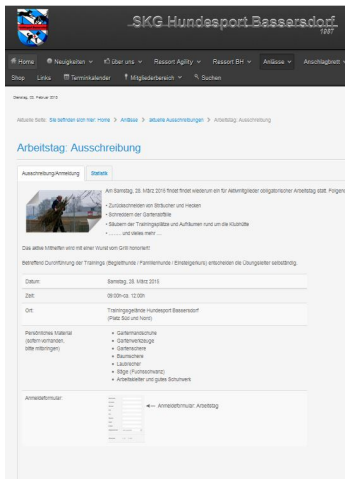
SKG Hundesport Bassersdorf
1987

Home Neuigkeiten Über uns Ressort Agility Ressort BH Anlässe Anschlagbrett
Shop Links Terminkalender Mitgliederbereich Suchen

Dienstag, 03. Februar 2015

Aktuelle Seite: Sie befinden sich hier: Home > Anlässe > aktuelle Ausschreibungen > Arbeitstag: Ausschreibung

Arbeitstag: Ausschreibung

Ausschreibung/Anmeldung Statistik

Am Samstag, 28. März 2015 findet findet wiederum ein für Aktivmitglieder obligatorischer Arbeitstag statt. Folgen

- Zurückschneiden von Sträucher und Hecken
- Schreinern der Gartenmöbel
- Säubern der Trainingsplätze und Aufräumen rund um die Klubhütte
- ........ und vieles mehr ....

Das aktive Mithelfen wird mit einer Wurst vom Grill honoriert!

Betreffend Durchführung der Trainings (Begleithunde / Familienhunde / Einsteigerkurs) entscheiden die Übungsleiter selbständig.

| | |
|---|---|
| Datum: | Samstag, 28. März 2015 |
| Zeit: | 09:00h ca. 12:00h |
| Ort: | Trainingsgelände Hundesport Bassersdorf (Platz Süd und Nord) |
| Persönliches Material (sofern vorhanden, bitte mitbringen) | • Gartenhandschuhe • Gartenwerkzeuge • Gartenschere • Baumschere • Laubrechen • Säge (Fuchsschwanz) • Arbeitskleider und gutes Schuhwerk |
| Anmeldeformular: | ← Anmeldeformular: Arbeitstag |